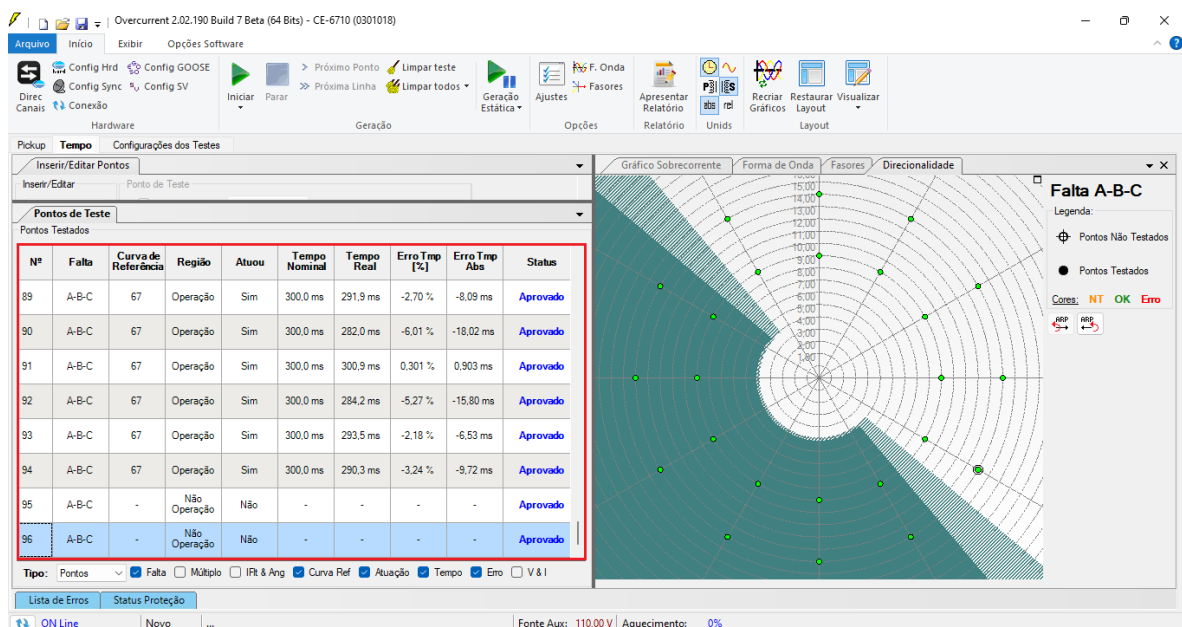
Overcurrent 2.02.190 Build 7 Beta (64 Bits) - CE-6710 (0301018)

Arquivo | Início | Exibir | Opções Software

Direc Canais | Config Hrd | Config Sync | Conexão | Config GOOSE | Config SV | Hardware
Iniciar | Parar | Próximo Ponto | Próxima Linha | Limpar teste | Limpar todos | Geração Estática | Geração
Ajustes | F. Onda | Fasores | Opções
Apresentar Relatório | Relatório
abs | rel | Units
Recriar Gráficos | Restaurar Layout | Visualizar | Layout

Pickup | Tempo | Configurações dos Testes

Inserir/Editar Pontos
Inserir/Editar | Ponto de Teste

Pontos de Teste
Pontos Testados

| Nº | Falta | Curva de Referência | Região | Atuou | Tempo Nominal | Tempo Real | Erro Tmp [%] | Erro Tmp Abs | Status |
|---|---|---|---|---|---|---|---|---|---|
| 89 | A-B-C | 67 | Operação | Sim | 300,0 ms | 291,9 ms | -2,70 % | -8,09 ms | Aprovado |
| 90 | A-B-C | 67 | Operação | Sim | 300,0 ms | 282,0 ms | -6,01 % | -18,02 ms | Aprovado |
| 91 | A-B-C | 67 | Operação | Sim | 300,0 ms | 300,9 ms | 0,301 % | 0,903 ms | Aprovado |
| 92 | A-B-C | 67 | Operação | Sim | 300,0 ms | 284,2 ms | -5,27 % | -15,80 ms | Aprovado |
| 93 | A-B-C | 67 | Operação | Sim | 300,0 ms | 293,5 ms | -2,18 % | -6,53 ms | Aprovado |
| 94 | A-B-C | 67 | Operação | Sim | 300,0 ms | 290,3 ms | -3,24 % | -9,72 ms | Aprovado |
| 95 | A-B-C | - | Não Operação | Não | - | - | - | - | Aprovado |
| 96 | A-B-C | - | Não Operação | Não | - | - | - | - | Aprovado |

Tipo: Pontos | Falta | Múltiplo | IFt & Ang | Curva Ref | Atuação | Tempo | Erro | V & I

Gráfico Sobrecorrente | Forma de Onda | Fasores | Direcionalidade

15,00 14,00 13,00 12,00 11,00 10,00 9,00 8,00 7,00 6,00 5,00 4,00 3,00 2,00 1,00

Falta A-B-C
Legenda:
Pontos Não Testados
Pontos Testados
Cores: NT OK Erro

Lista de Erros | Status Proteção

ON Line | Novo | ... | Fonte Aux: 110,00 V | Aquecimento: 0%